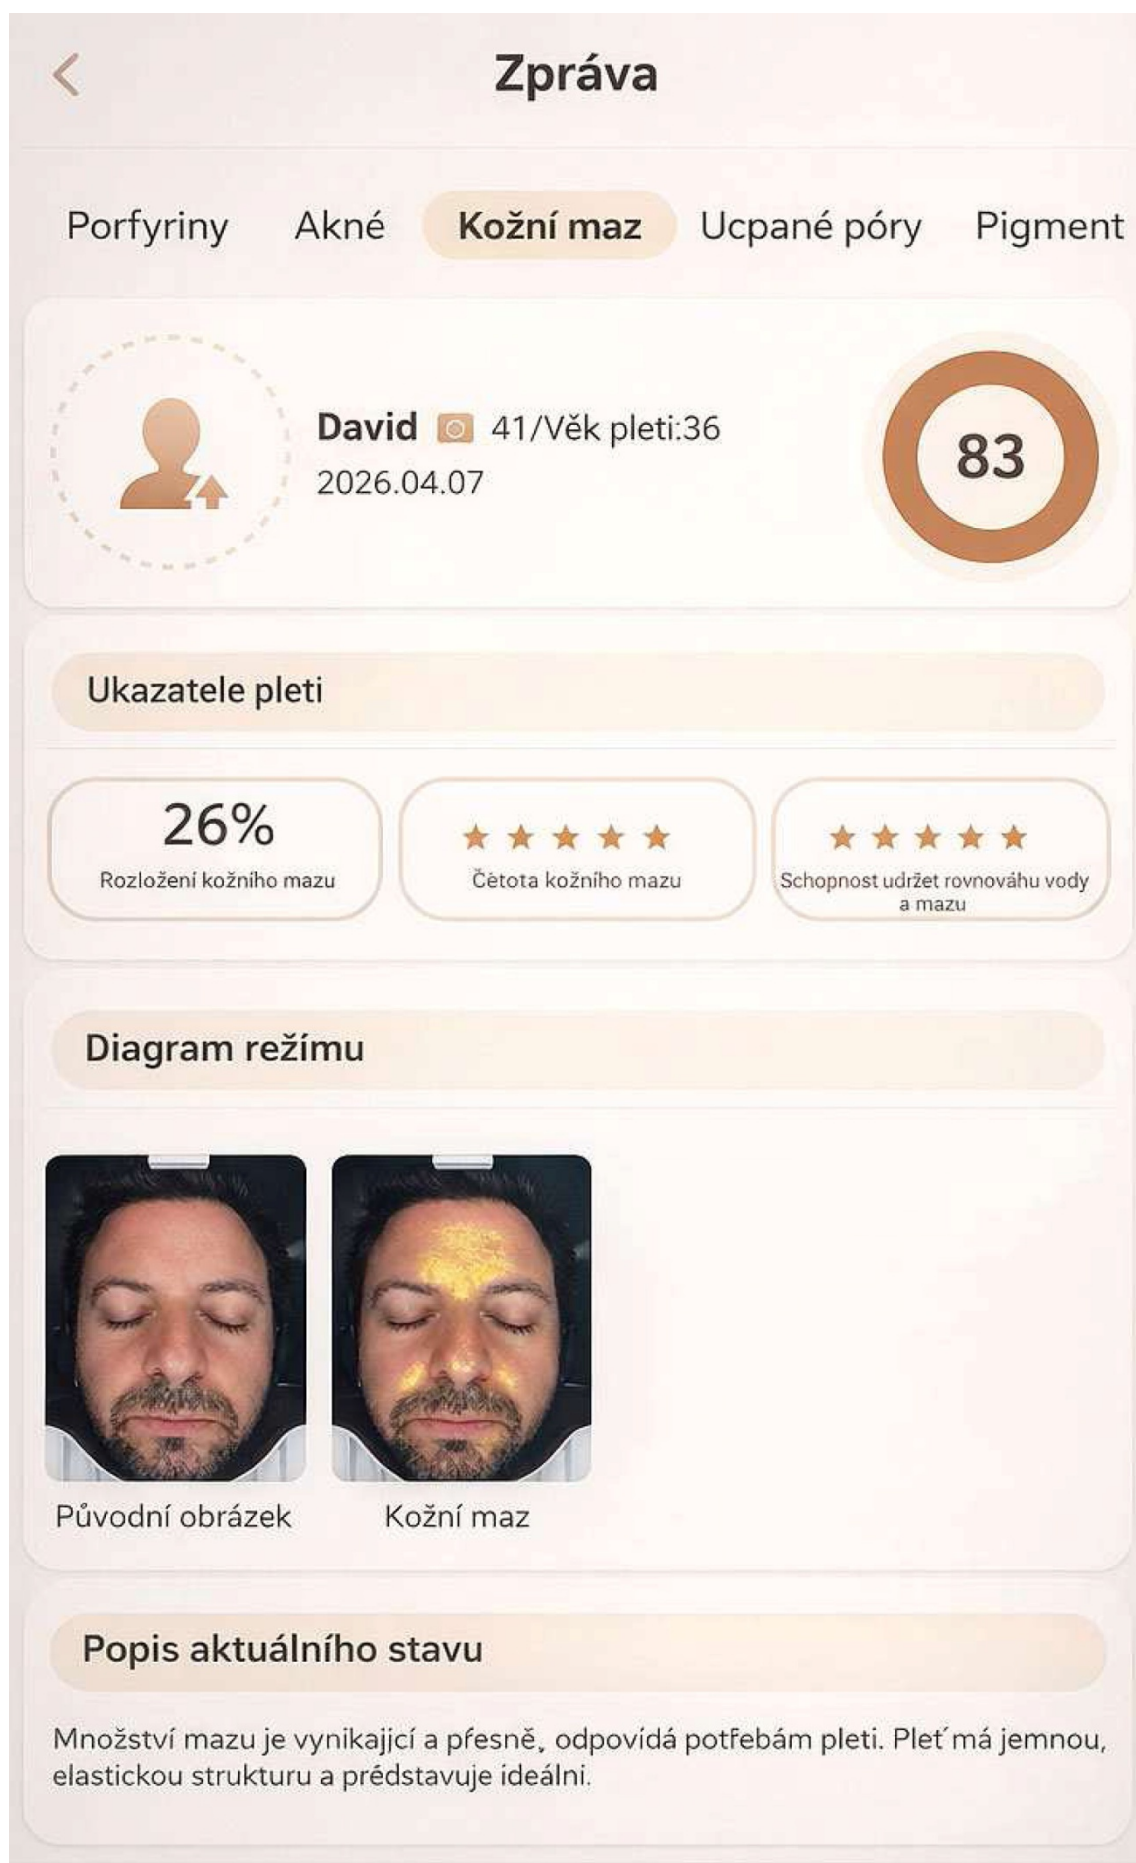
Zpráva

Porfyriny Akné Kožní maz Ucpané póry Pigment

David 41/Věk pleti:36
2026.04.07

83

Ukazatele pleti

26%
Rozložení kožního mazu

★★★★★
Četota kožního mazu

★★★★★
Schopnost udržet rovnováhu vody a mazu

Diagram režimu

Původní obrázek

Kožní maz

Popis aktuálního stavu

Množství mazu je vynikající a přesně, odpovídá potřebám pleti. Pleť má jemnou, elastickou strukturu a prédstavuje ideálni.